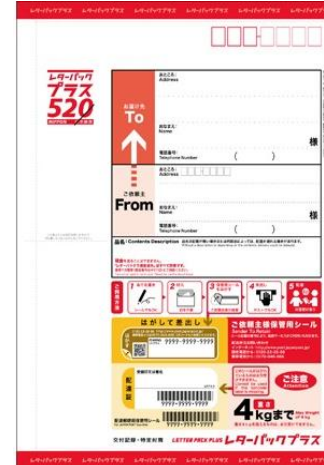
レターパックプラス レターパックプラス レターパックプラス レターパックプラス レターパックプラス

レターパック
プラス
520

お届け先
To

おところ
Address

おなまえ
Name

様

電話番号
Telephone Number
( )

ご依頼主
From

おところ
Address

おなまえ
Name

様

電話番号
Telephone Number
( )

品名 / Contents Description

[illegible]

はがして貼付

9999-9999-9999

ご依頼主様保管用シール

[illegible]

配達記録

9999-9999-9999

ご注意
Attention

重さ
4kgまで
Max Weight 4kg

交付記録・特定封筒

LETTER PACK PLUS レターパックプラス

レターパックプラス レターパックプラス レターパックプラス レターパックプラス レターパックプラス